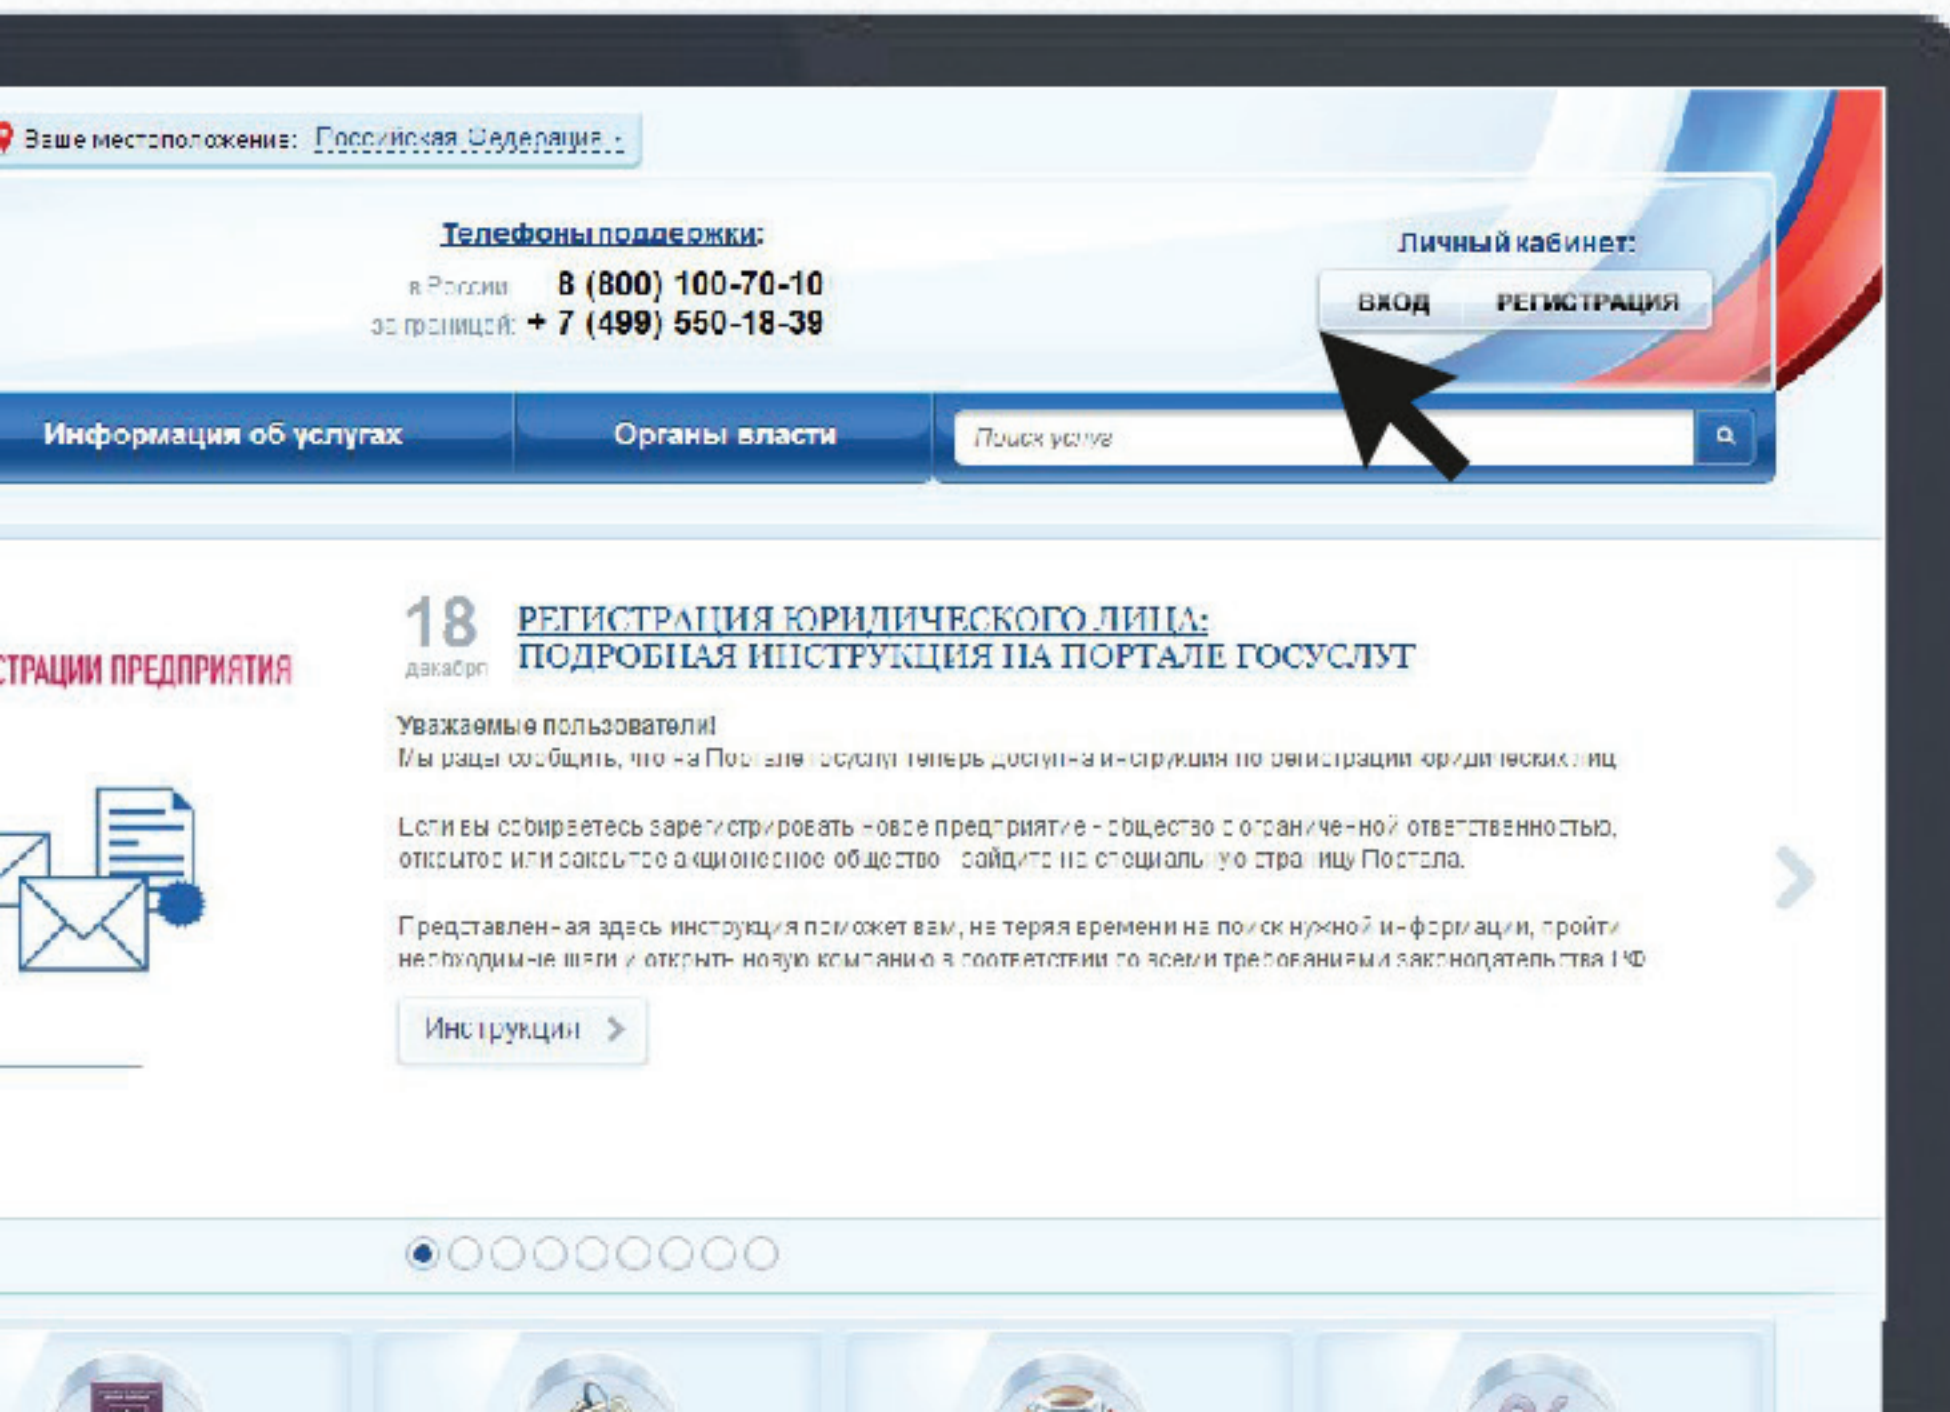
Ваше местоположение: Российская Федерация

Телефоны поддержки:
в России 8 (800) 100-70-10
за границей: + 7 (499) 550-18-39

Личный кабинет:
ВХОД РЕГИСТРАЦИЯ

Информация об услугах
Органы власти
Поиск услуг

СТРАЦИИ ПРЕДПРИЯТИЯ

18 декабря
РЕГИСТРАЦИЯ ЮРИДИЧЕСКОГО ЛИЦА: ПОДРОБНАЯ ИНСТРУКЦИЯ НА ПОРТАЛЕ ГОСУСЛУГ

Уважаемые пользователи!
Мы рады сообщить, что на Портале госуслуг теперь доступна инструкция по регистрации юридических лиц

Если вы собираетесь зарегистрировать новое предприятие - общество с ограниченной ответственностью, открытое или закрытое акционерное общество - зайдите на специальную страницу Портала.

Представленная здесь инструкция поможет вам, не теряя времени на поиск нужной информации, пройти необходимые шаги и открыть новую компанию в соответствии со всеми требованиями законодательства РФ

Инструкция